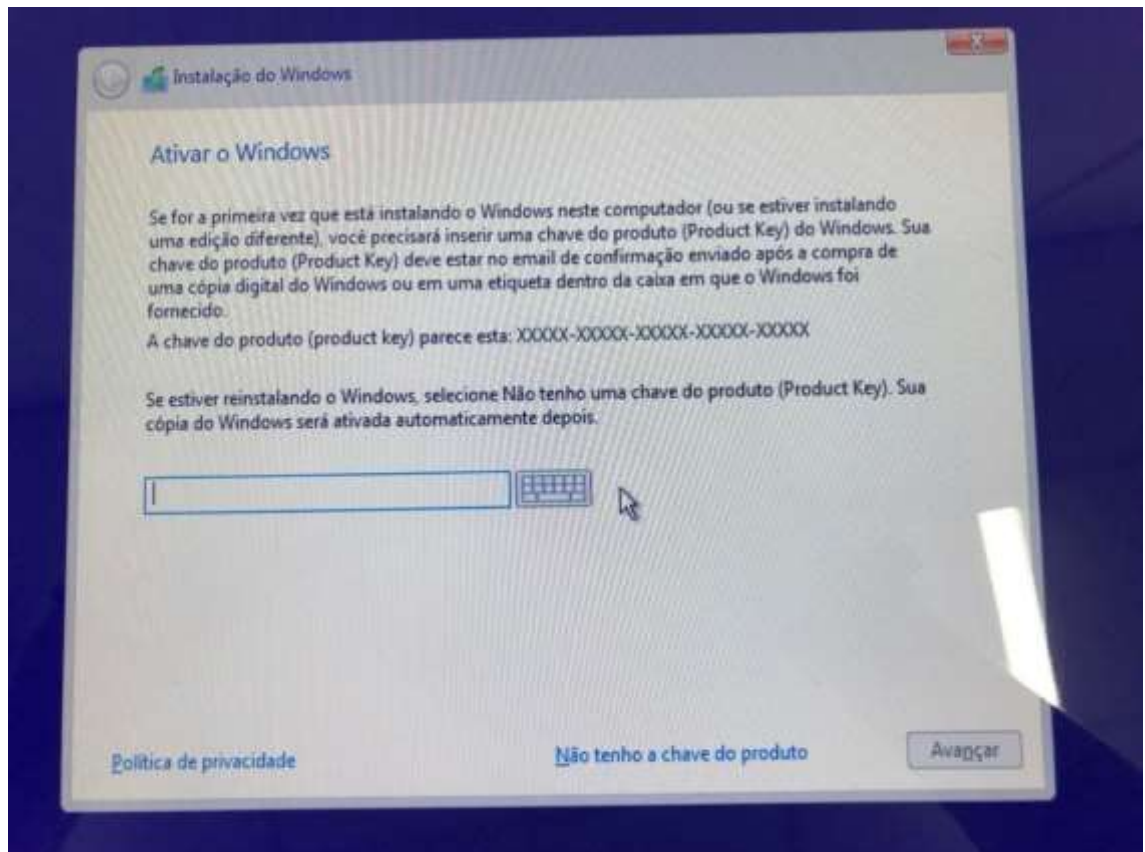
Instalação do Windows

Ativar o Windows

Se for a primeira vez que está instalando o Windows neste computador (ou se estiver instalando uma edição diferente), você precisará inserir uma chave do produto (Product Key) do Windows. Sua chave do produto (Product Key) deve estar no email de confirmação enviado após a compra de uma cópia digital do Windows ou em uma etiqueta dentro da caixa em que o Windows foi fornecido.

A chave do produto (product key) parece esta: XXXXX-XXXXX-XXXXX-XXXXX-XXXXX

Se estiver reinstalando o Windows, selecione Não tenho uma chave do produto (Product Key). Sua cópia do Windows será ativada automaticamente depois.

Política de privacidade

Não tenho a chave do produto

Avançar